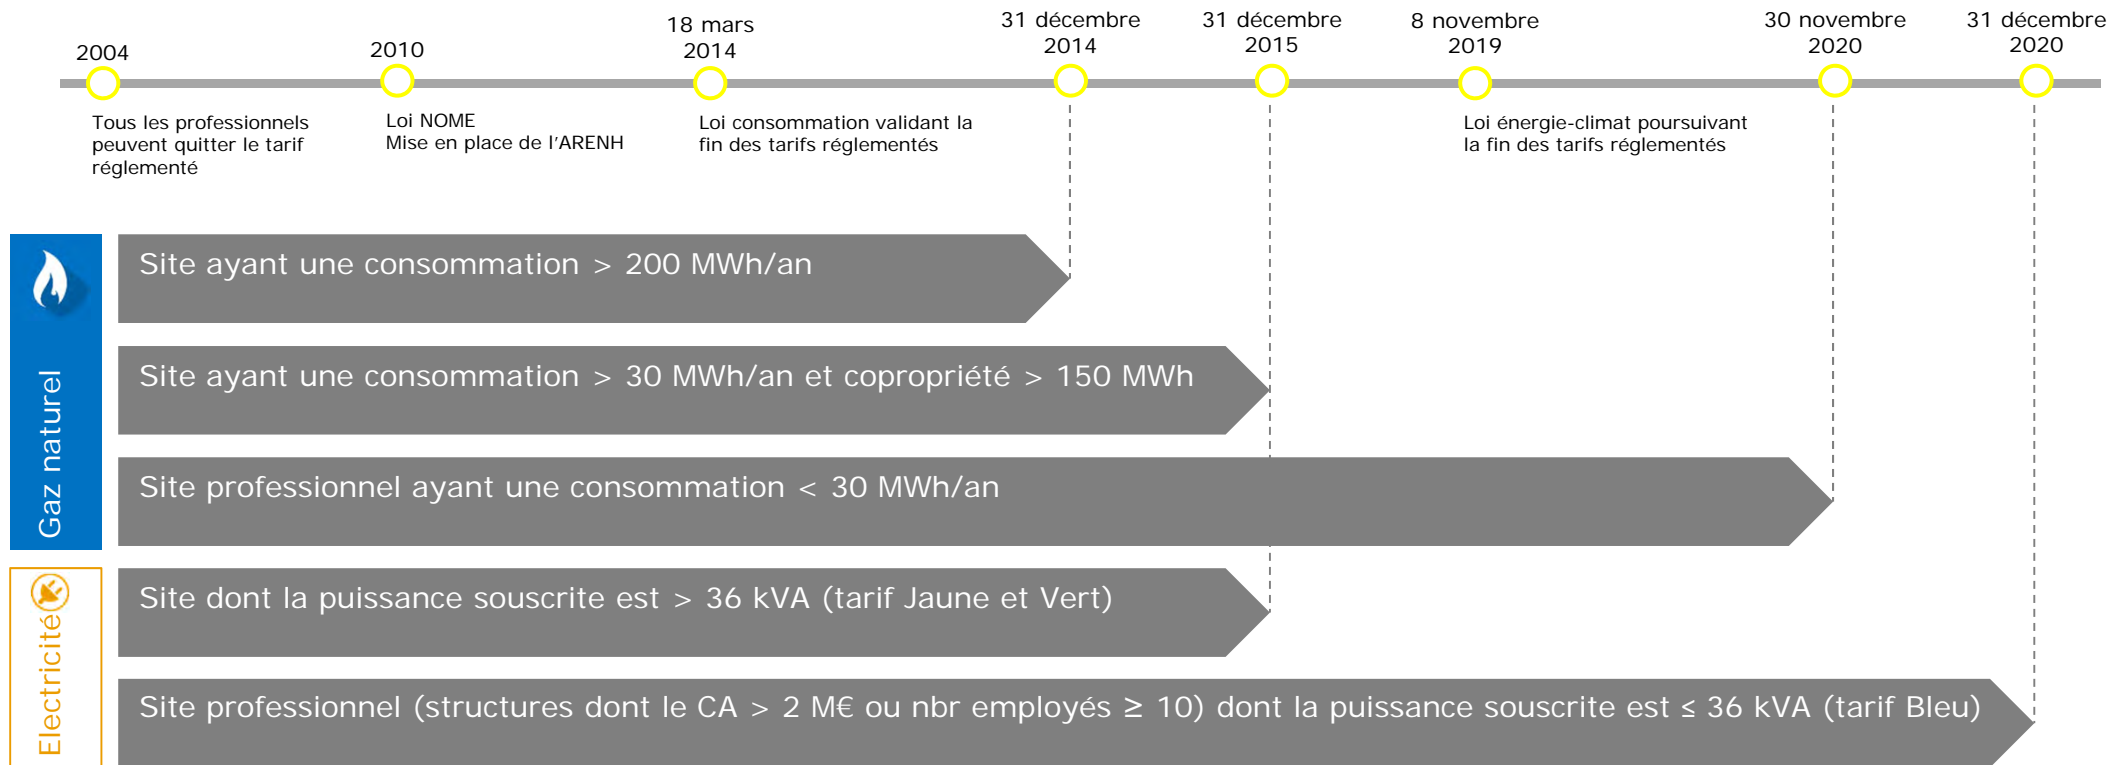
2004

2010

18 mars 2014

31 décembre 2014

31 décembre 2015

8 novembre 2019

30 novembre 2020

31 décembre 2020

Tous les professionnels peuvent quitter le tarif réglementé

Loi NOME
Mise en place de l'ARENH

Loi consommation validant la fin des tarifs réglementés

Loi énergie-climat poursuivant la fin des tarifs réglementés

Gaz naturel

Site ayant une consommation > 200 MWh/an

Site ayant une consommation > 30 MWh/an et copropriété > 150 MWh

Site professionnel ayant une consommation < 30 MWh/an

Electricité

Site dont la puissance souscrite est > 36 kVA (tarif Jaune et Vert)

Site professionnel (structures dont le CA > 2 M€ ou nbr employés ≥ 10) dont la puissance souscrite est ≤ 36 kVA (tarif Bleu)